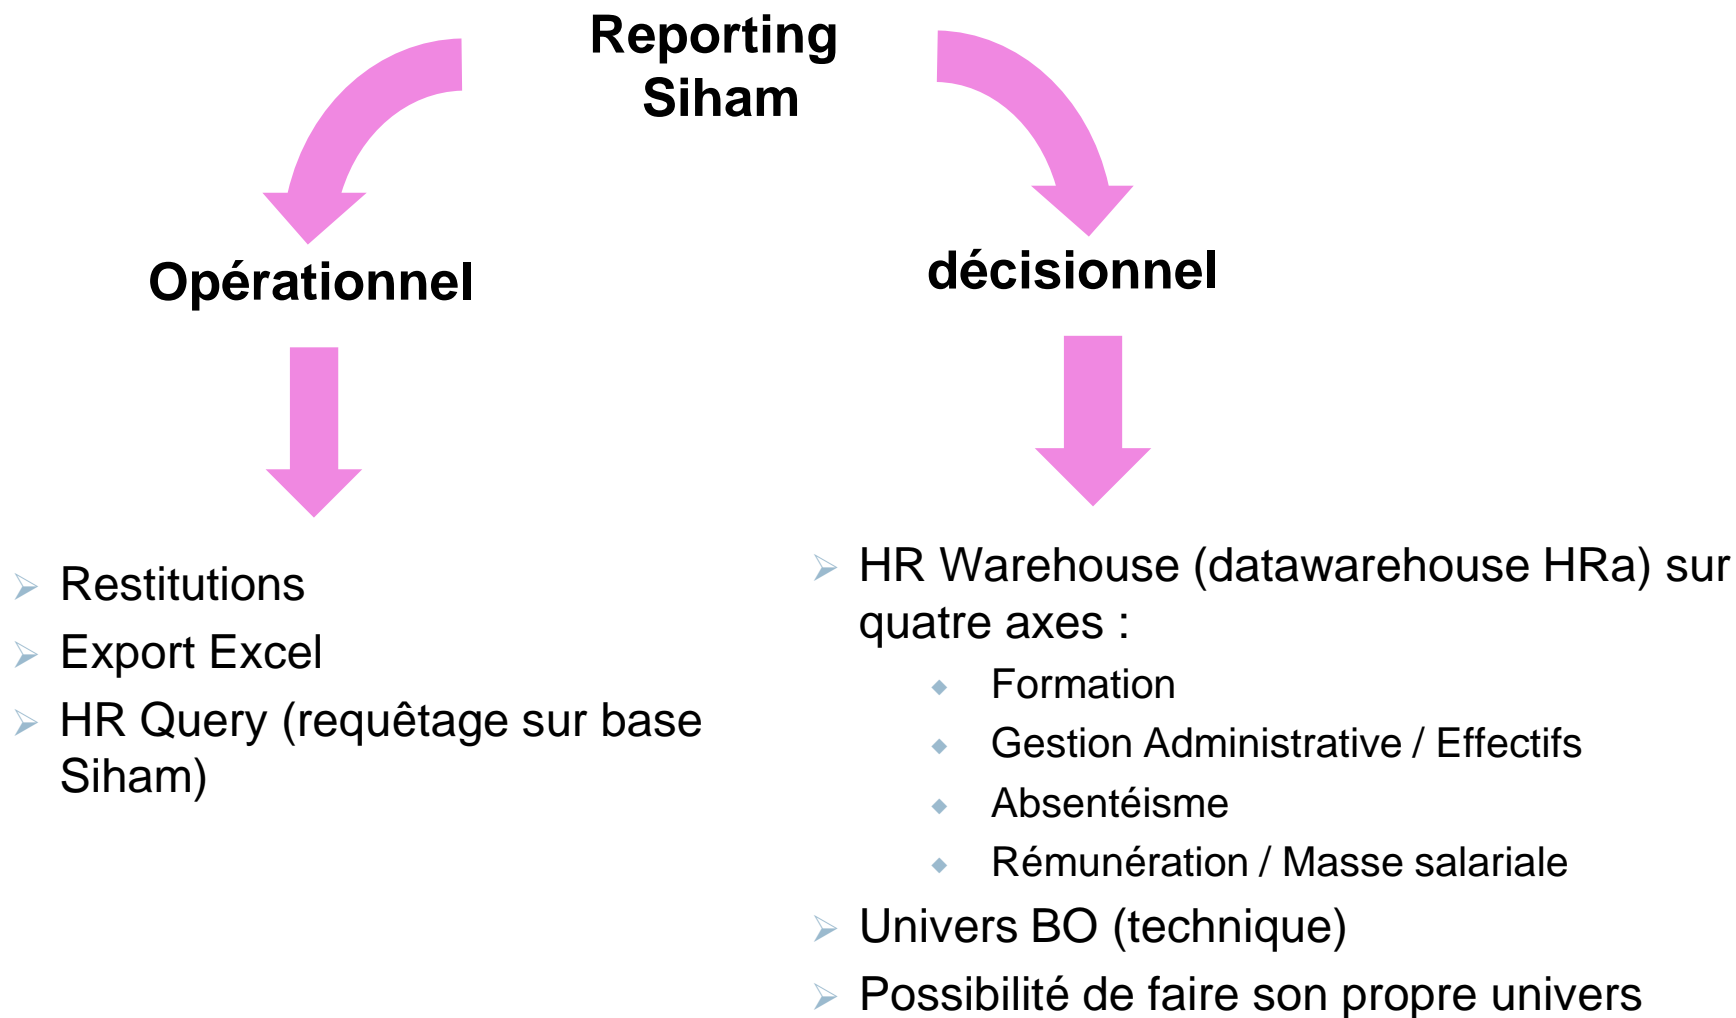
Reporting Siham

Opérationnel

décisionnel

- Restitutions
- Export Excel
- HR Query (requêtage sur base Siham)

- HR Warehouse (datawarehouse HRa) sur quatre axes :
  - Formation
  - Gestion Administrative / Effectifs
  - Absentéisme
  - Rémunération / Masse salariale
- Univers BO (technique)
- Possibilité de faire son propre univers